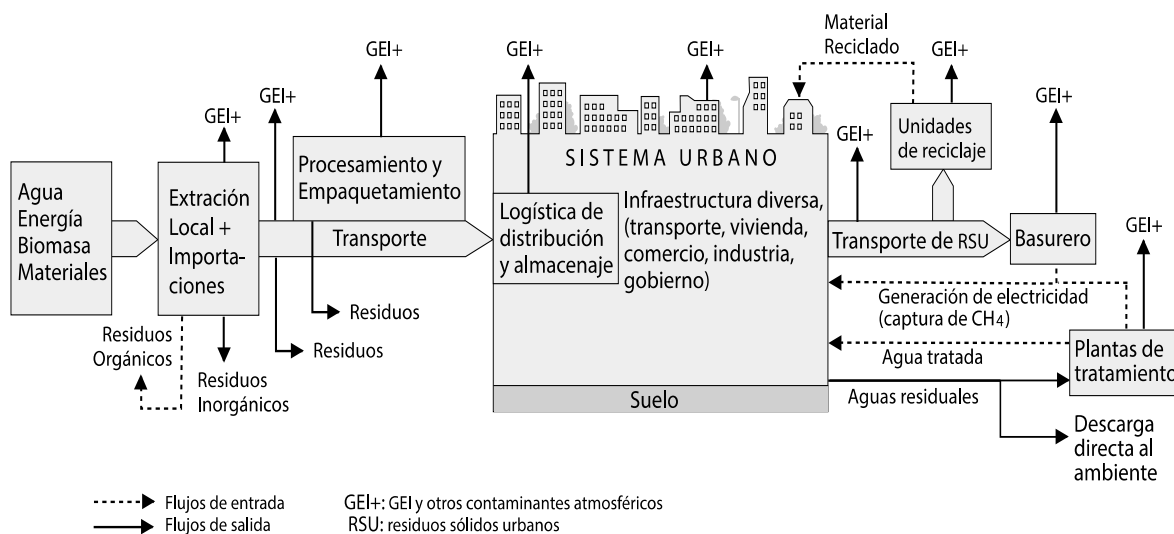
Material Reciclado

GEI+

GEI+

GEI+

GEI+

GEI+

GEI+

GEI+

GEI+

GEI+

SISTEMA URBANO

Unidades de reciclaje

Procesamiento y Empaquetamiento

Agua
Energía
Biomasa
Materiales

Extración Local + Importaciones

Transporte

Logística de distribución y almacenaje

Infraestructura diversa, (transporte, vivienda, comercio, industria, gobierno)

Transporte de RSU

Basurero

Residuos

Residuos

Residuos Orgánicos

Residuos Inorgánicos

Generación de electricidad (captura de $CH_4$)

Agua tratada

Plantas de tratamiento

Suelo

Aguas residuales

Descarga directa al ambiente

Flujos de entrada

Flujos de salida

GEI+: GEI y otros contaminantes atmosféricos

RSU: residuos sólidos urbanos